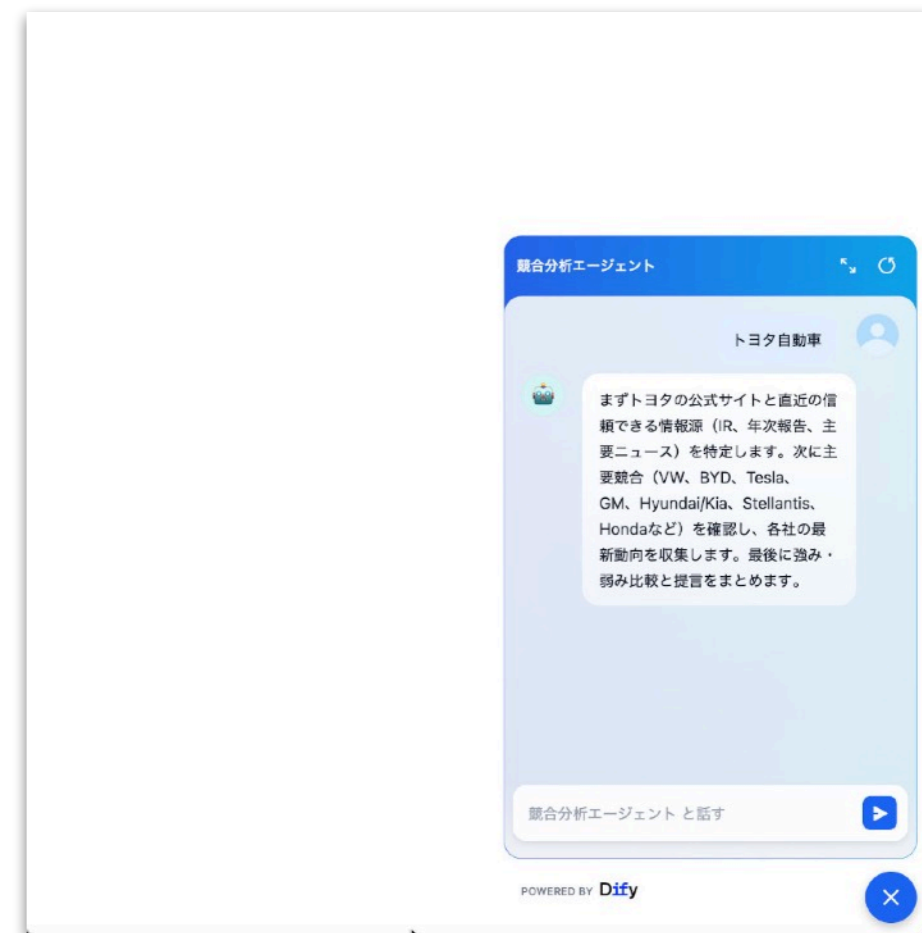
競合分析エージェント

トヨタ自動車

まずトヨタの公式サイトと直近の信頼できる情報源（IR、年次報告、主要ニュース）を特定します。次に主要競合（VW、BYD、Tesla、GM、Hyundai/Kia、Stellantis、Hondaなど）を確認し、各社の最新動向を収集します。最後に強み・弱み比較と提言をまとめます。

競合分析エージェント と話す

POWERED BY Dify